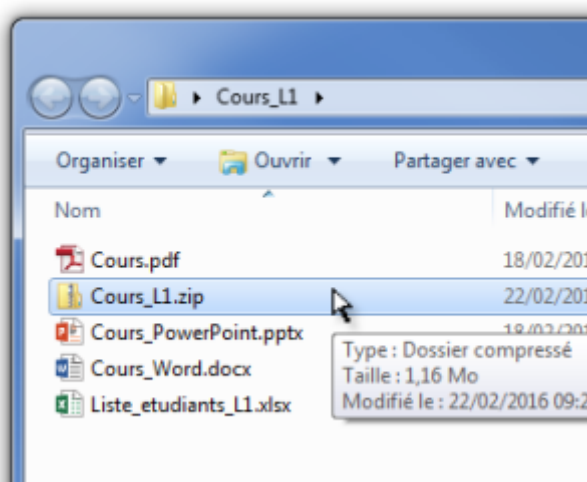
Cours_L1

Organiser ▾ Ouvrir ▾ Partager avec ▾

Nom

Modifié l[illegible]

Cours.pdf
18/02/201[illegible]

Cours_L1.zip
22/02/201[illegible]

Cours_PowerPoint.pptx
18/02/201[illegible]

Cours_Word.docx

Liste_etudiants_L1.xlsx

Type : Dossier compressé
Taille : 1,16 Mo
Modifié le : 22/02/2016 09:2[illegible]